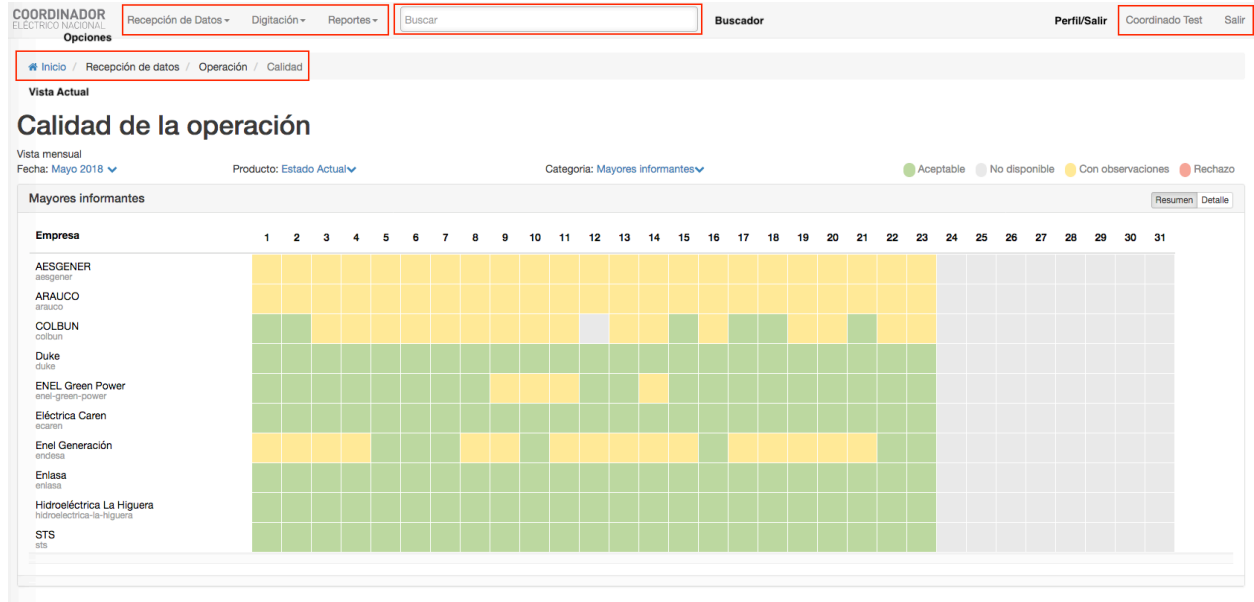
COORDINADOR
ELÉCTRICO NACIONAL
Opciones

Recepción de Datos ▾ Digitación ▾ Reportes ▾

Buscar

Buscador

Perfil/Salir

Coordinado Test Salir

Inicio / Recepción de datos / Operación / Calidad

Vista Actual

Calidad de la operación

Vista mensual
Fecha: Mayo 2018

Producto: Estado Actual

Categoria: Mayores informantes

Aceptable No disponible Con observaciones Rechazo

Mayores informantes

Resumen Detalle

| Empresa | 1 | 2 | 3 | 4 | 5 | 6 | 7 | 8 | 9 | 10 | 11 | 12 | 13 | 14 | 15 | 16 | 17 | 18 | 19 | 20 | 21 | 22 | 23 | 24 | 25 | 26 | 27 | 28 | 29 | 30 | 31 |
|---|---|---|---|---|---|---|---|---|---|---|---|---|---|---|---|---|---|---|---|---|---|---|---|---|---|---|---|---|---|---|---|
| AESGENER aesgener | | | | | | | | | | | | | | | | | | | | | | | | | | | | | | | |
| ARAUCO arauco | | | | | | | | | | | | | | | | | | | | | | | | | | | | | | | |
| COLBUN colbun | | | | | | | | | | | | | | | | | | | | | | | | | | | | | | | |
| Duke duke | | | | | | | | | | | | | | | | | | | | | | | | | | | | | | | |
| ENEL Green Power enel-green-power | | | | | | | | | | | | | | | | | | | | | | | | | | | | | | | |
| Eléctrica Caren ecaren | | | | | | | | | | | | | | | | | | | | | | | | | | | | | | | |
| Enel Generación endesa | | | | | | | | | | | | | | | | | | | | | | | | | | | | | | | |
| Enlasa enlasa | | | | | | | | | | | | | | | | | | | | | | | | | | | | | | | |
| Hidroeléctrica La Higuera hidroelectrica-la-higuera | | | | | | | | | | | | | | | | | | | | | | | | | | | | | | | |
| STS sts | | | | | | | | | | | | | | | | | | | | | | | | | | | | | | | |